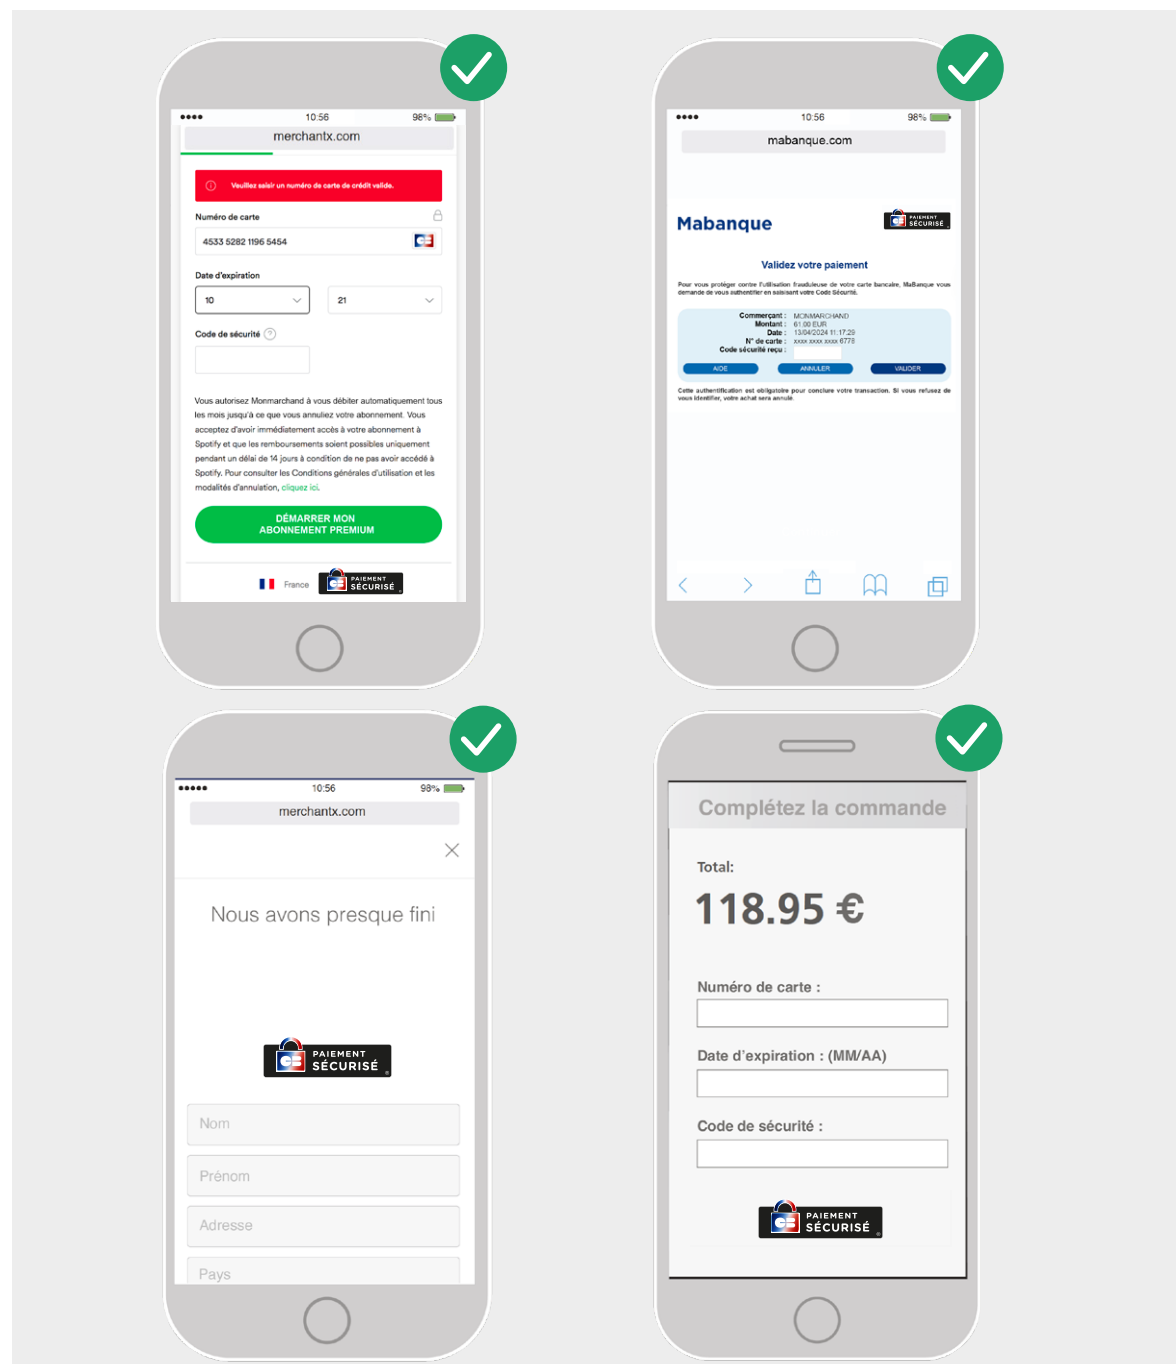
●●●● 10:56 98%
merchantx.com

Veuillez saisir un numéro de carte de crédit valide.

Numéro de carte
4533 5282 1196 5454

Date d'expiration
10
21

Code de sécurité

Vous autorisez Monmarchand à vous débiter automatiquement tous les mois jusqu'à ce que vous annuliez votre abonnement. Vous acceptez d'avoir immédiatement accès à votre abonnement à Spotify et que les remboursements soient possibles uniquement pendant un délai de 14 jours à condition de ne pas avoir accédé à Spotify. Pour consulter les Conditions générales d'utilisation et les modalités d'annulation, cliquez ici.

DÉMARRER MON ABONNEMENT PREMIUM

France
PAIEMENT SÉCURISÉ

●●●● 10:56 98%
mabanque.com

Mabanque
PAIEMENT SÉCURISÉ

Validez votre paiement

Pour vous protéger contre l'utilisation frauduleuse de votre carte bancaire, MaBanque vous demande de vous authentifier en saisissant votre Code Sécurité.

Commerçant : MONMARCHAND
Montant : 61.00 EUR
Date : 13/04/2024 11:17:29
N° de carte : xxxx xxxx xxxx 6778
Code sécurité reçu :

AIDE
ANNULER
VALIDER

Cette authentification est obligatoire pour conclure votre transaction. Si vous refusez de vous identifier, votre achat sera annulé.

●●●●● 10:56 98%
merchantx.com

Nous avons presque fini

PAIEMENT SÉCURISÉ

Nom
Prénom
Adresse
Pays

Complétez la commande

Total:
118.95 €

Numéro de carte :

Date d'expiration : (MM/AA)

Code de sécurité :

PAIEMENT SÉCURISÉ